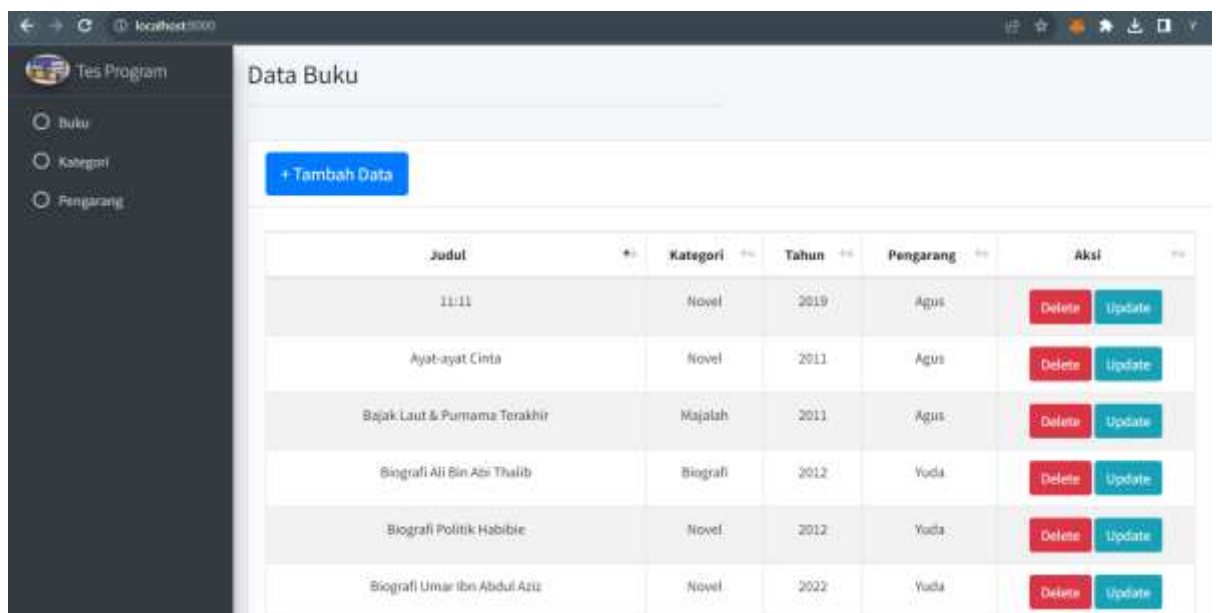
localhost:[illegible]

Tes Program

Buku

Kategori

Pengarang

Data Buku

+ Tambah Data

| Judul | Kategori | Tahun | Pengarang | Aksi |
|---|---|---|---|---|
| 11:11 | Novel | 2019 | Agus | Delete Update |
| Ayat-ayat Cinta | Novel | 2011 | Agus | Delete Update |
| Bajak Laut & Purnama Terakhir | Majalah | 2011 | Agus | Delete Update |
| Biografi Ali Bin Abi Thalib | Biografi | 2012 | Yuda | Delete Update |
| Biografi Politik Habibie | Novel | 2012 | Yuda | Delete Update |
| Biografi Umar Ibn Abdul Aziz | Novel | 2022 | Yuda | Delete Update |